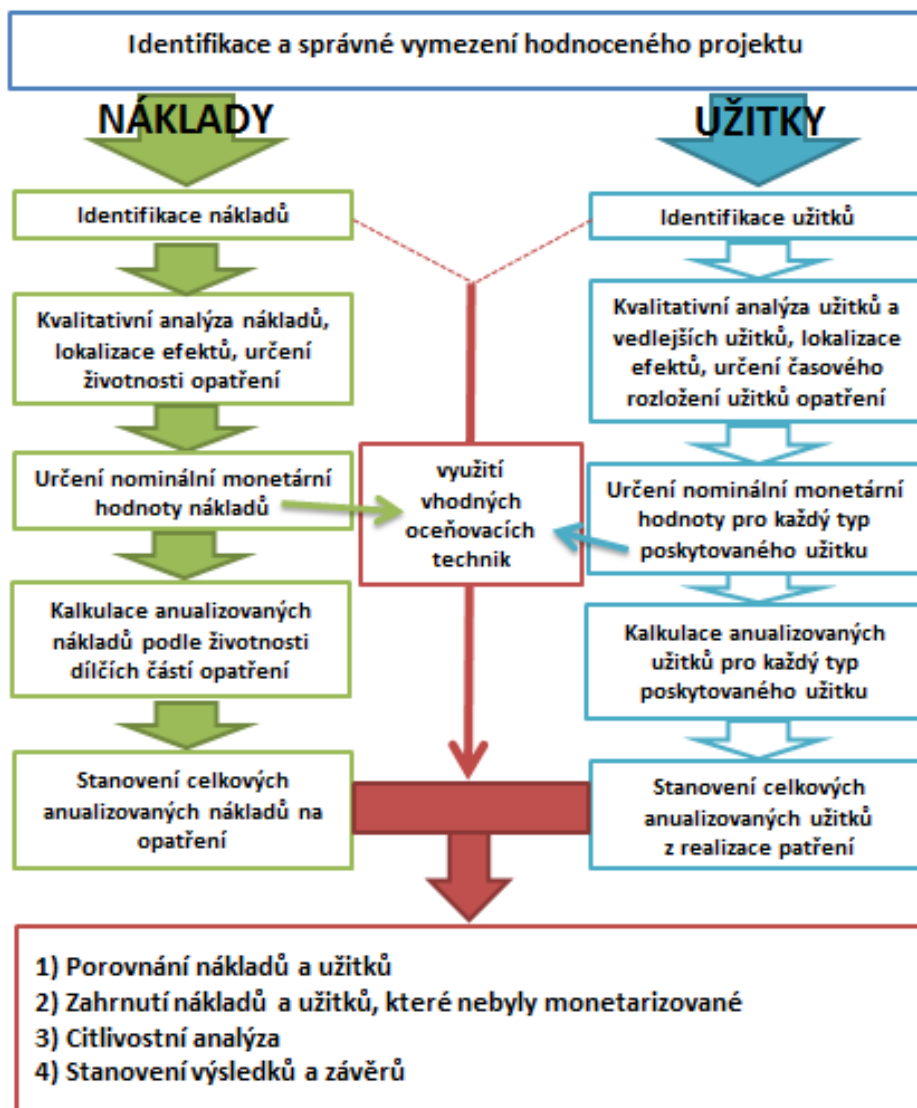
Identifikace a správné vymezení hodnoceného projektu

NÁKLADY

UŽITKY

Identifikace nákladů

Identifikace užitků

Kvalitativní analýza nákladů, lokalizace efektů, určení životnosti opatření

Kvalitativní analýza užitků a vedlejších užitků, lokalizace efektů, určení časového rozložení užitků opatření

Určení nominální monetární hodnoty nákladů

využití vhodných oceňovacích technik

Určení nominální monetární hodnoty pro každý typ poskytovaného užitku

Kalkulace anualizovaných nákladů podle životnosti dílčích částí opatření

Kalkulace anualizovaných užitků pro každý typ poskytovaného užitku

Stanovení celkových anualizovaných nákladů na opatření

Stanovení celkových anualizovaných užitků z realizace patření

1) Porovnání nákladů a užitků
2) Zahrnutí nákladů a užitků, které nebyly monetarizované
3) Citlivostní analýza
4) Stanovení výsledků a závěrů